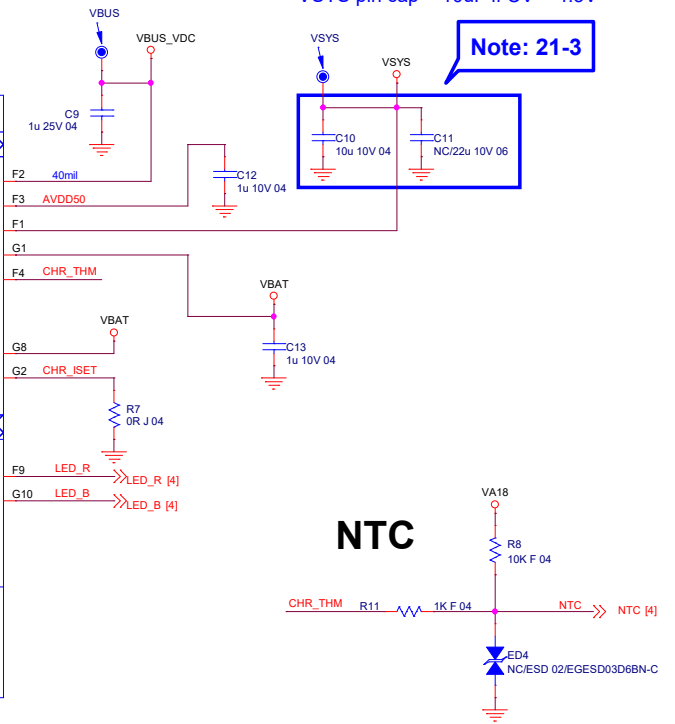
VSYS pin cap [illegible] 10uF if OV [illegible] 4.0V

VBUS
VBUS_VDC
C9
1u 25V 04
VSYS
VSYS
Note: 21-3
C10
10u 10V 04
C11
NC/22u 10V 06
F2
40mil
C12
1u 10V 04
F3
AVDD50
F1
G1
F4
CHR_THM
VBAT
C13
1u 10V 04
VBAT
G8
G2
CHR_ISET
R7
0R J 04
F9
LED_R
LED_R [4]
G10
LED_B
LED_B [4]
VA18
R8
10K F 04
NTC
CHR_THM
R11
1K F 04
NTC
NTC [4]
ED4
NC/ESD 02/EGESD03D6BN-C